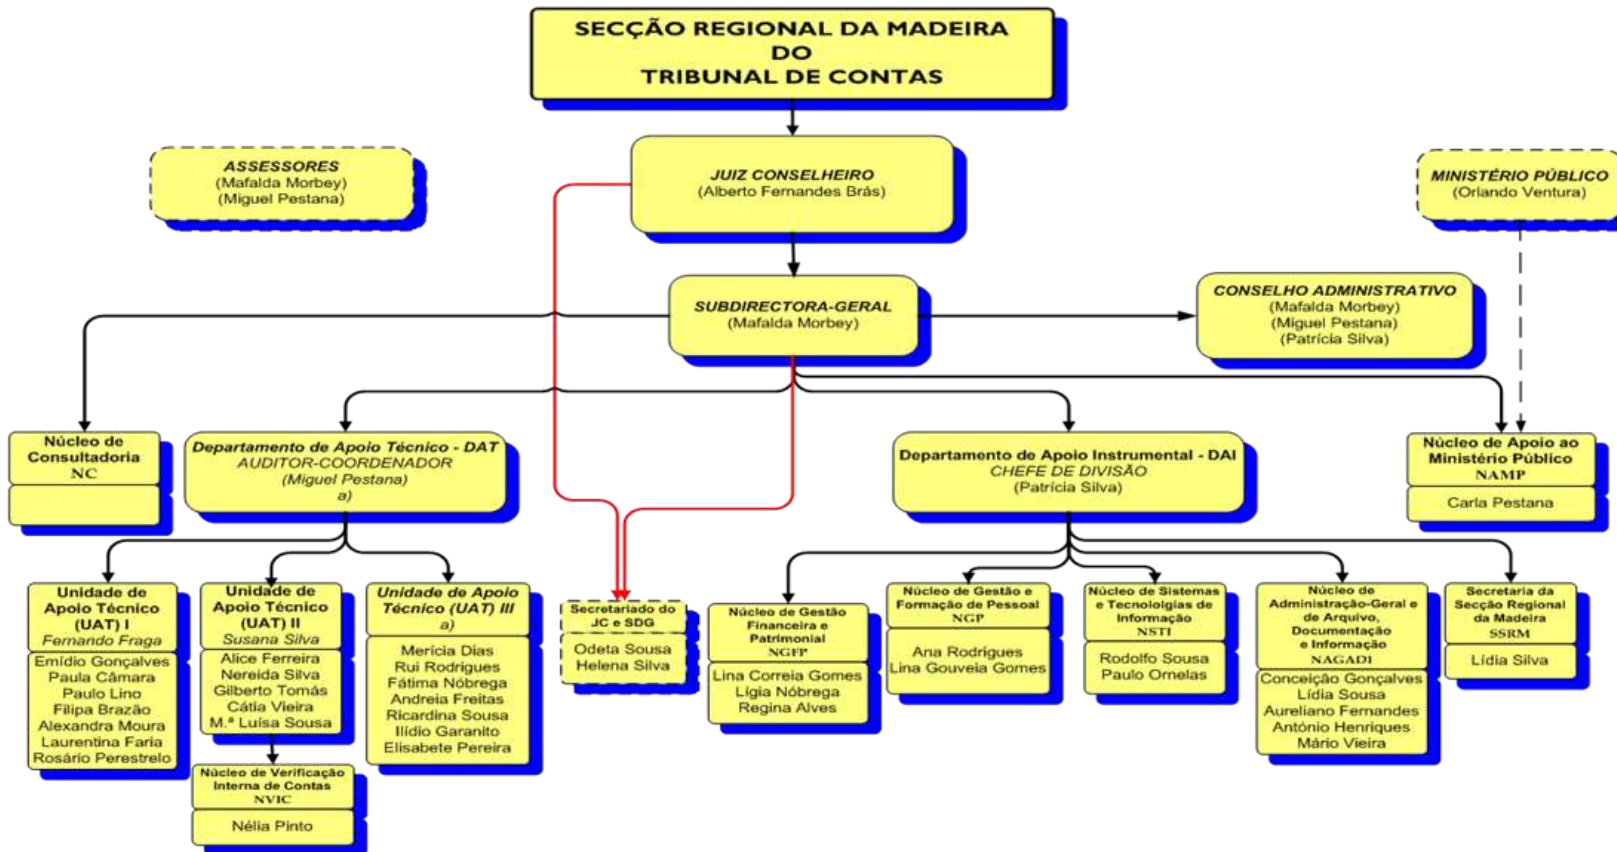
SECÇÃO REGIONAL DA MADEIRA
DO
TRIBUNAL DE CONTAS

ASSESSORES
(Mafalda Morbey)
(Miguel Pestana)

JUIZ CONSELHEIRO
(Alberto Fernandes Brás)

MINISTÉRIO PÚBLICO
(Orlando Ventura)

SUBDIRECTORA-GERAL
(Mafalda Morbey)

CONSELHO ADMINISTRATIVO
(Mafalda Morbey)
(Miguel Pestana)
(Patrícia Silva)

Núcleo de Consultadoria
NC

Departamento de Apoio Técnico - DAT
AUDITOR-COORDENADOR
(Miguel Pestana)
a)

Departamento de Apoio Instrumental - DAI
CHEFE DE DIVISÃO
(Patrícia Silva)

Núcleo de Apoio ao Ministério Público
NAMP
Carla Pestana

Unidade de Apoio Técnico (UAT) I
Fernando Fraga
Emídio Gonçalves
Paula Câmara
Paulo Lino
Filipa Brazão
Alexandra Moura
Laurentina Faria
Rosário Perestrelo

Unidade de Apoio Técnico (UAT) II
Susana Silva
Alice Ferreira
Nereida Silva
Gilberto Tomás
Cátia Vieira
M.ª Luísa Sousa

Núcleo de Verificação Interna de Contas
NVIC
Nélia Pinto

Unidade de Apoio Técnico (UAT) III
a)
Merícia Dias
Rui Rodrigues
Fátima Nóbrega
Andreia Freitas
Ricardina Sousa
Ilídio Garanito
Elisabete Pereira

Secretariado do JC e SDG
Odeta Sousa
Helena Silva

Núcleo de Gestão Financeira e Patrimonial
NGFP
Lina Correia Gomes
Lígia Nóbrega
Regina Alves

Núcleo de Gestão e Formação de Pessoal
NGP
Ana Rodrigues
Lina Gouveia Gomes

Núcleo de Sistemas e Tecnololgias de Informação
NSTI
Rodolfo Sousa
Paulo Ornelas

Núcleo de Administração-Geral e de Arquivo, Documentação e Informação
NAGADI
Conceição Gonçalves
Lídia Sousa
Aureliano Fernandes
António Henriques
Mário Vieira

Secretaria da Secção Regional da Madeira
SSRM
Lídia Silva